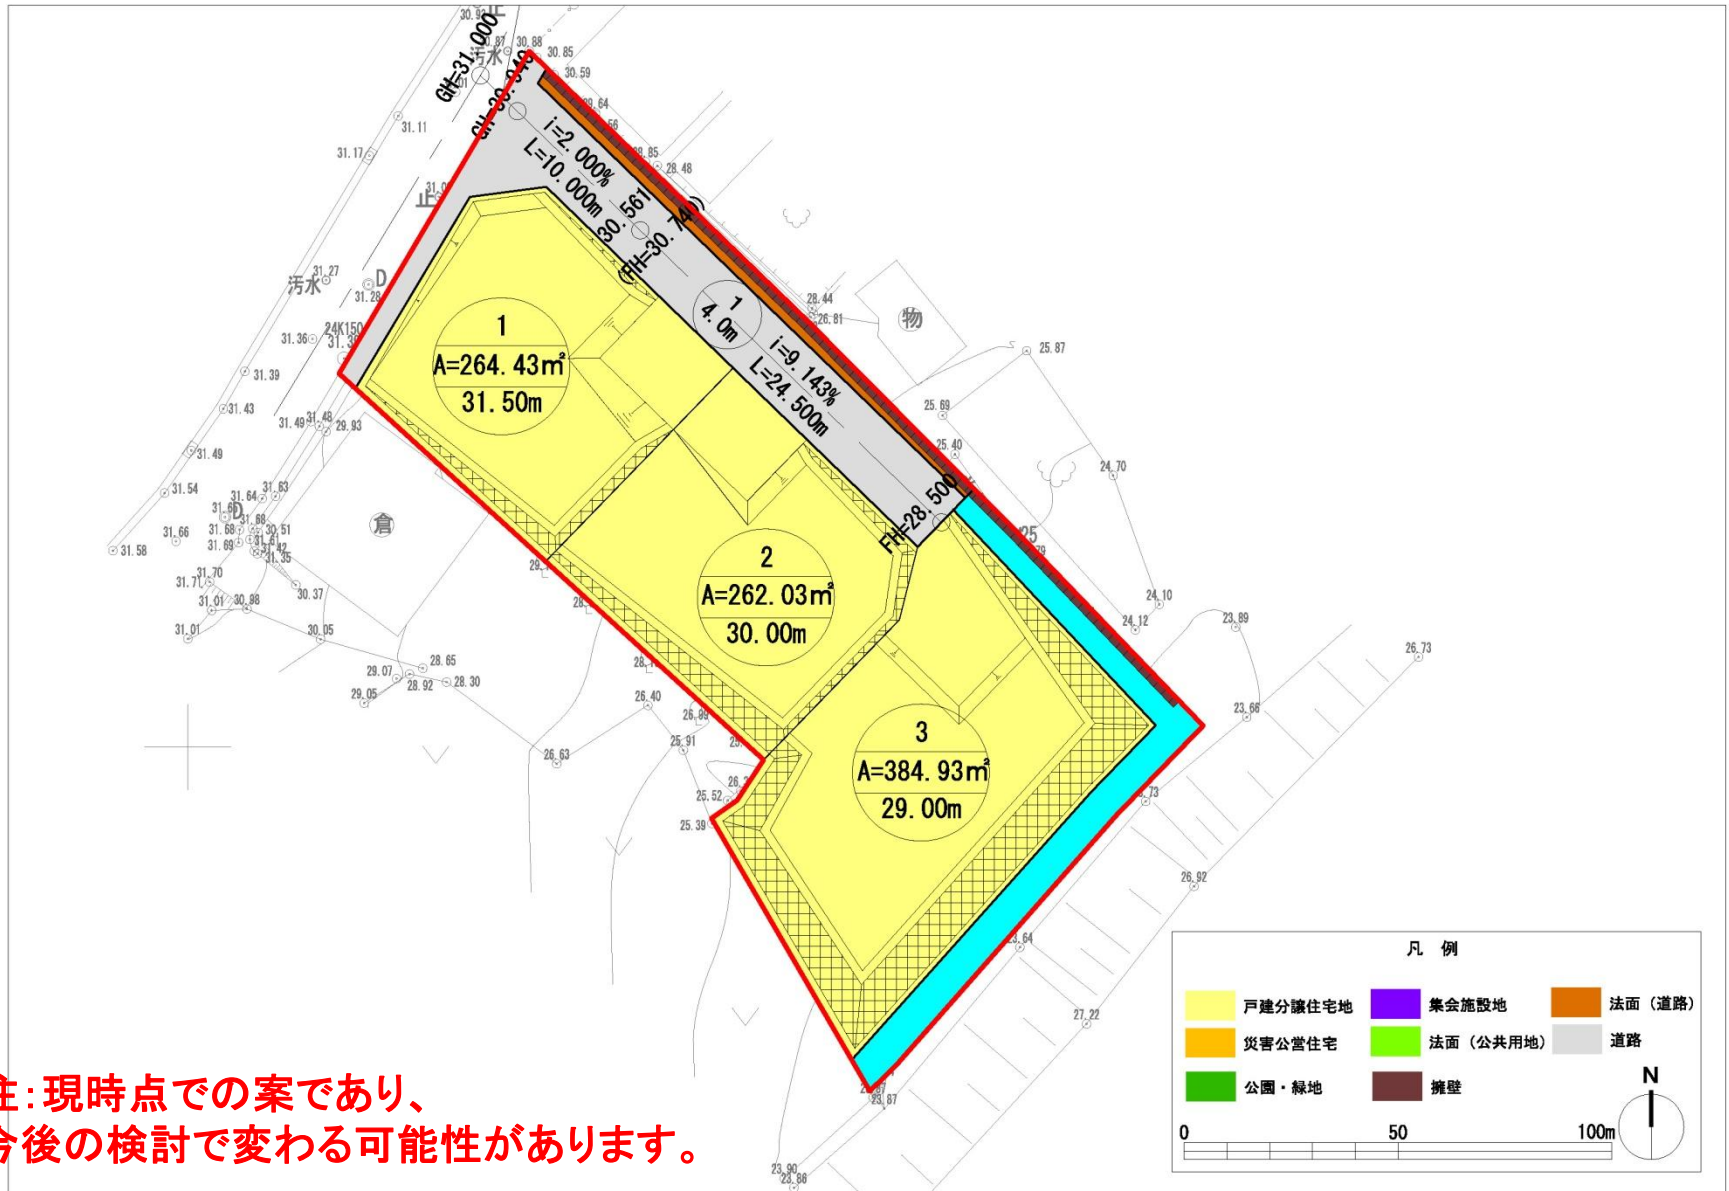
GH=31.000
GH=30.940
30.92
30.87
30.88
30.85
30.59
汚水
止
31.11
31.17
31.0
止
汚水
31.27
D
31.28
24K150
31.3
31.36
31.39
31.43
31.49
31.48
29.93
31.49
31.54
31.64
31.63
31.6
D
31.66
31.68
31.68
30.51
31.58
31.69
31.61
31.42
31.35
31.70
31.71
31.01
30.98
30.37
31.01
30.05
29.07
28.65
29.05
28.92
28.30
倉
i=2.000%
L=10.000m
30.561
(FH=30.740)
28.85
28.48
1
4.0m
i=9.143%
L=24.500m
28.44
26.81
物
25.87
25.69
25.40
24.70
FH=28.500
25
24.10
24.12
23.89
26.73
23.66
1
A=264.43$m^2$
31.50m
2
A=262.03$m^2$
30.00m
3
A=384.93$m^2$
29.00m
26.40
26.89
25.91
26.63
25.52
25.39
26.92
.73
27.22
23.64
23.87
23.90
23.86

凡 例
戸建分譲住宅地
集会施設地
法面（道路）
災害公営住宅
法面（公共用地）
道路
公園・緑地
擁壁
N
0
50
100m

注:現時点での案であり、
今後の検討で変わる可能性があります。